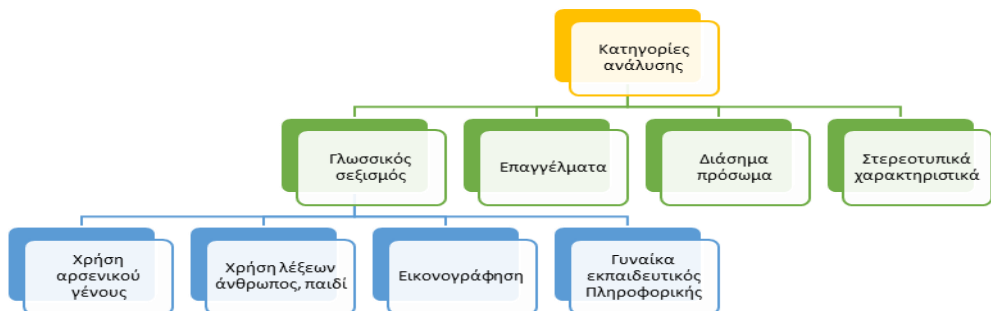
Κατηγορίες ανάλυσης

Γλωσσικός σεξισμός

Επαγγέλματα

Διάσημα πρόσωμα

Στερεοτυπικά χαρακτηριστικά

Χρήση αρσενικού γένους

Χρήση λέξεων άνθρωπος, παιδί

Εικονογράφηση

Γυναίκα εκπαιδευτικός Πληροφορικής